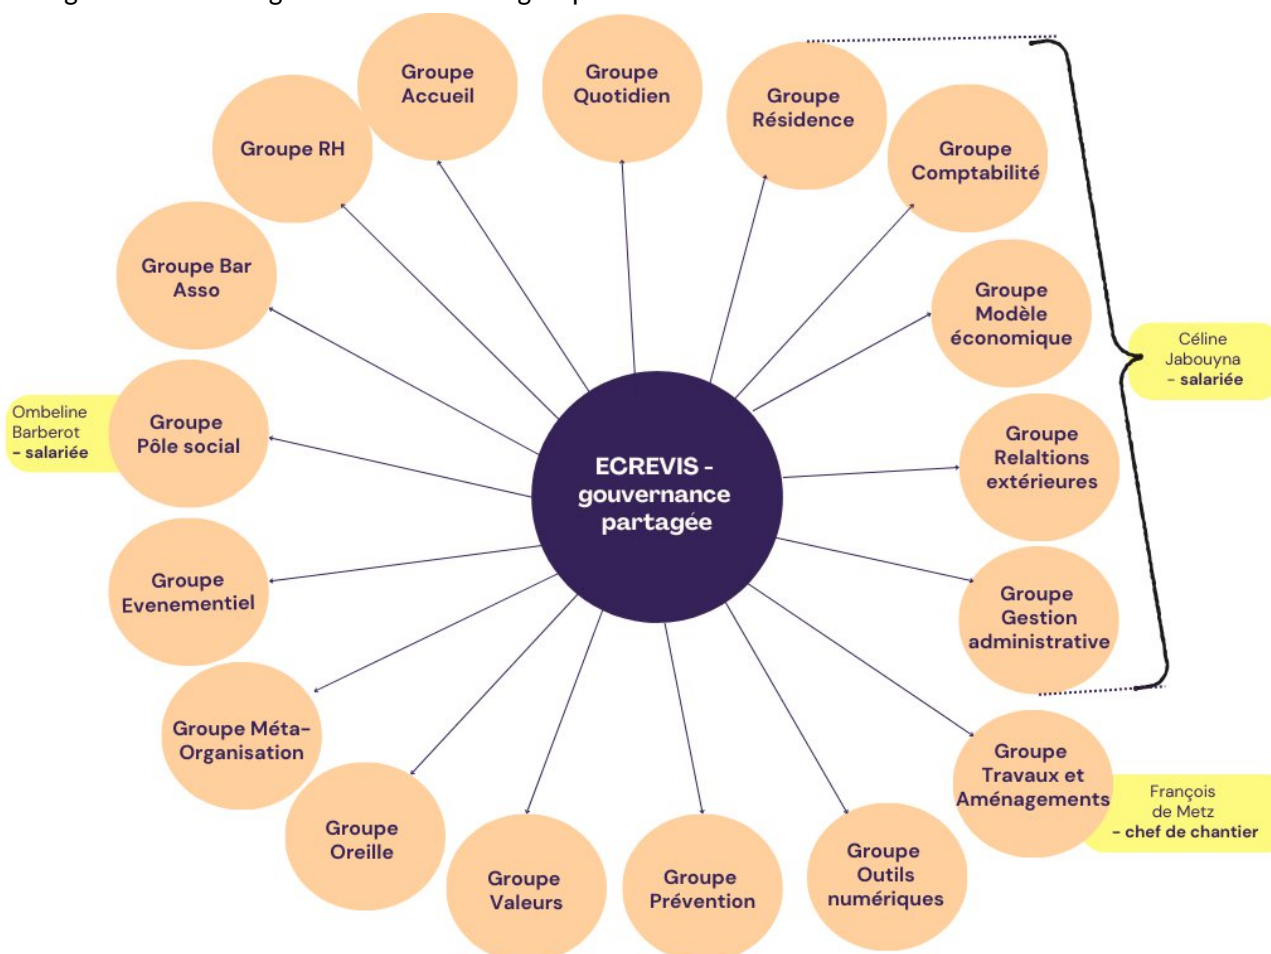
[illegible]

Groupe Accueil

Groupe Quotidien

Groupe Résidence

Groupe Comptabilité

Groupe RH

Groupe Bar Asso

Groupe Modèle économique

Céline Jabouyna - salariée

Ombeline Barberot - salariée

Groupe Pôle social

ECREVIS - gouvernance partagée

Groupe Relaltions extérieures

Groupe Evenementiel

Groupe Gestion administrative

Groupe Méta-Organisation

Groupe Travaux et Aménagements

François de Metz - chef de chantier

Groupe Oreille

Groupe Valeurs

Groupe Prévention

Groupe Outils numériques